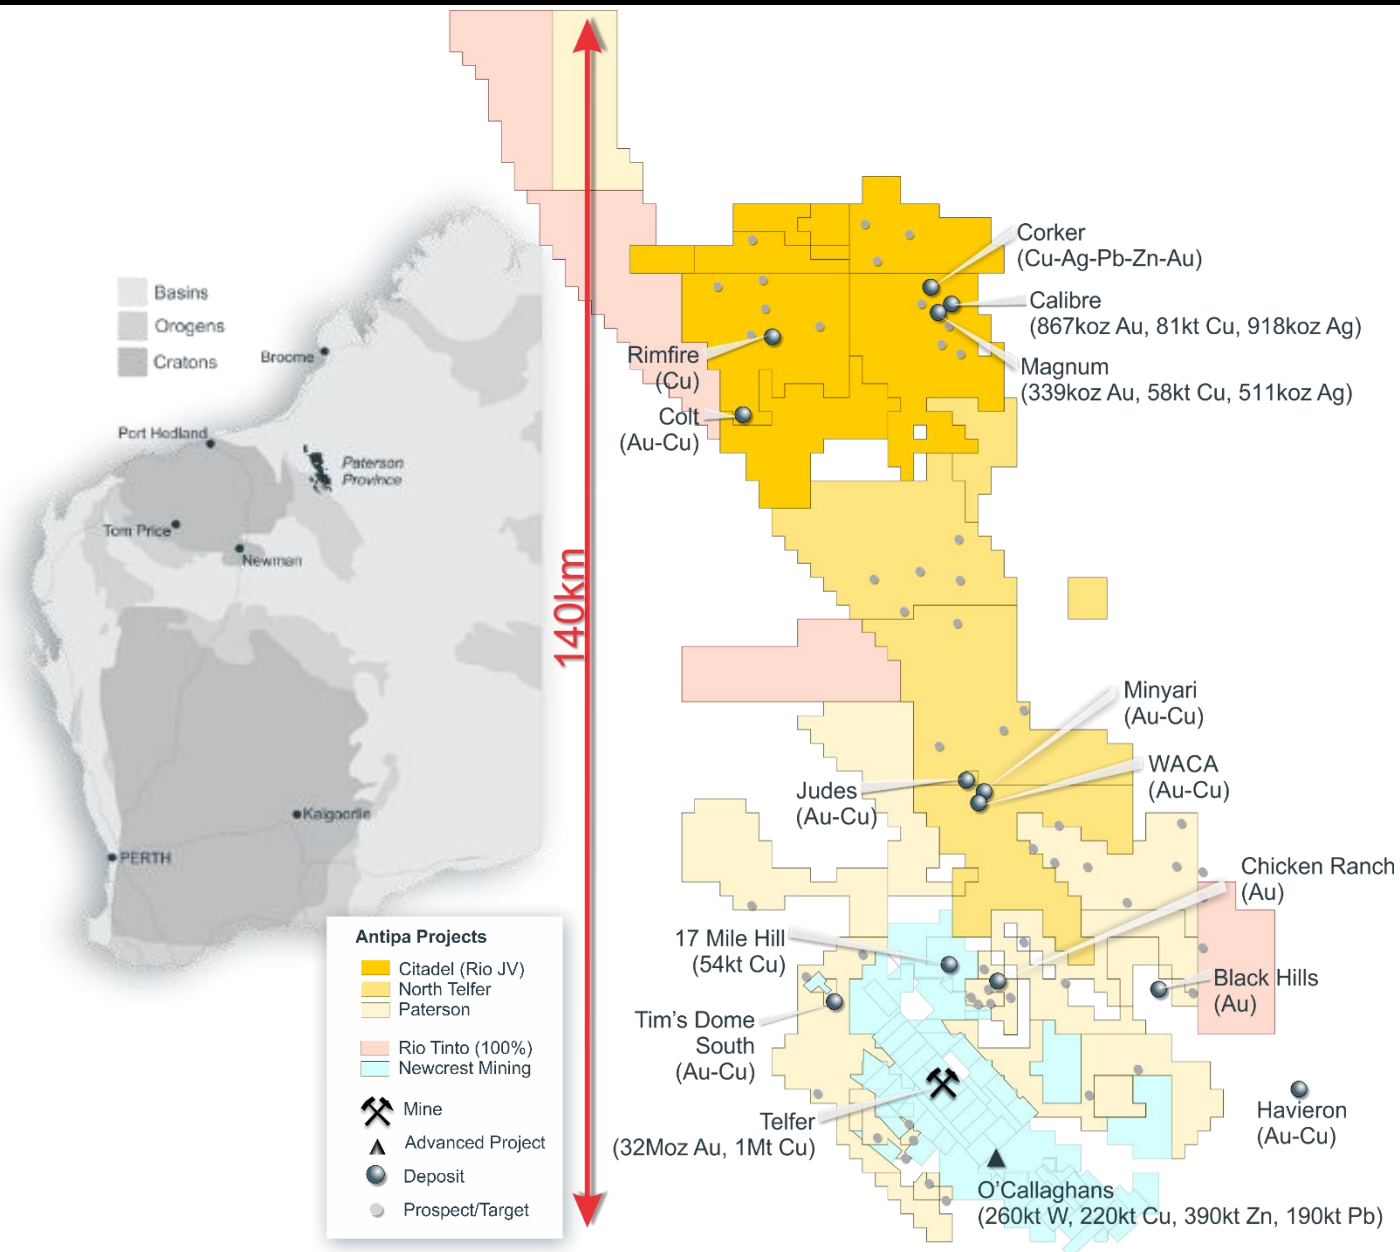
Basins
Orogens
Cratons
Broome
Port Hedland
Paterson Province
Tom Price
Newman
Kalgoorlie
PERTH

140km

Corker
(Cu-Ag-Pb-Zn-Au)
Calibre
(867koz Au, 81kt Cu, 918koz Ag)
Rimfire
(Cu)
Magnum
(339koz Au, 58kt Cu, 511koz Ag)
Colt
(Au-Cu)
Minyari
(Au-Cu)
WACA
(Au-Cu)
Judes
(Au-Cu)
Chicken Ranch
(Au)
17 Mile Hill
(54kt Cu)
Black Hills
(Au)
Tim's Dome South
(Au-Cu)
Havieron
(Au-Cu)
Telfer
(32Moz Au, 1Mt Cu)
O'Callaghans
(260kt W, 220kt Cu, 390kt Zn, 190kt Pb)

Antipa Projects
Citadel (Rio JV)
North Telfer
Paterson
Rio Tinto (100%)
Newcrest Mining
Mine
Advanced Project
Deposit
Prospect/Target